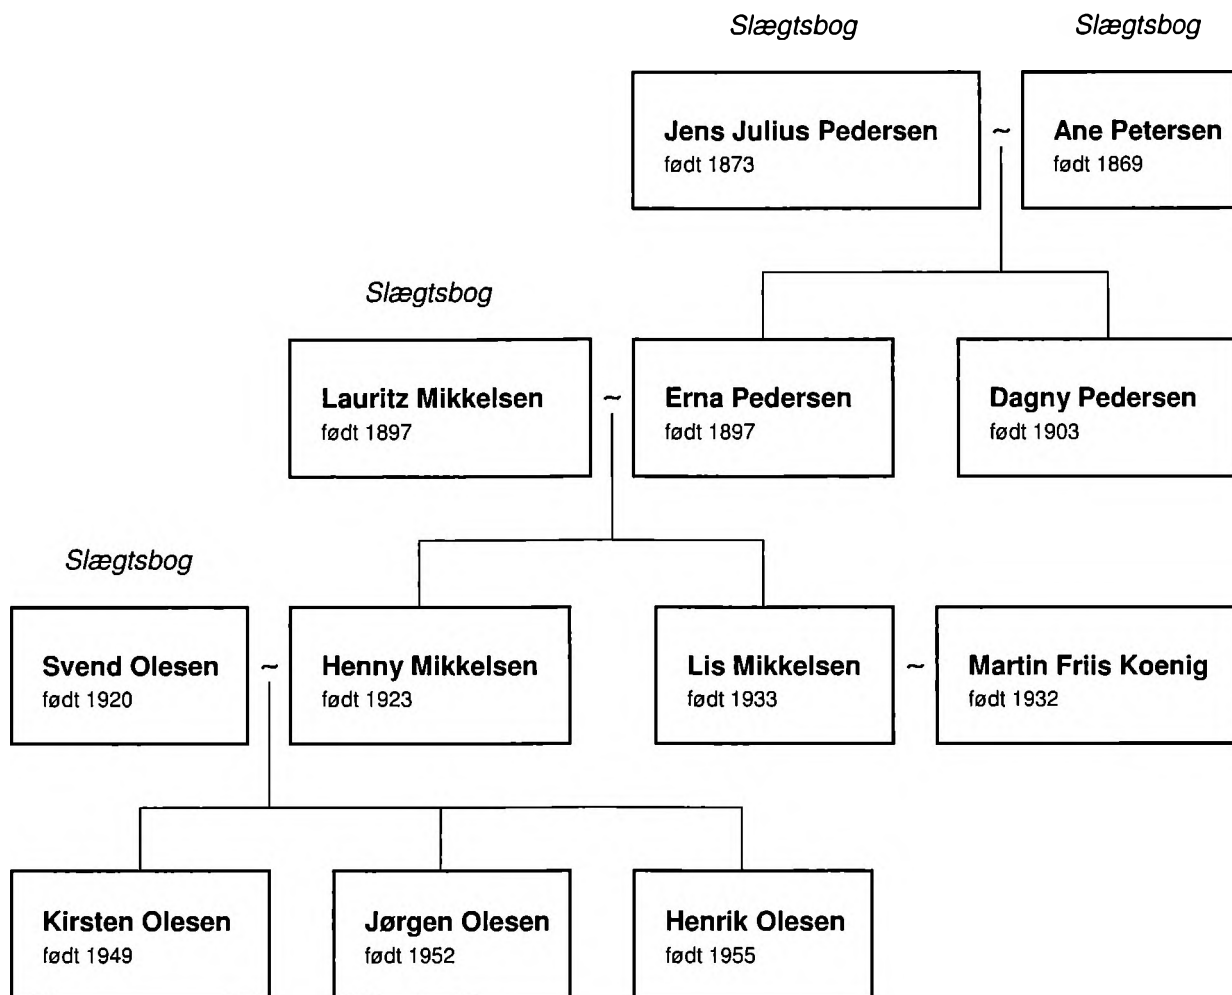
Slægtsbog

Slægtsbog

Jens Julius Pedersen
født 1873

~

Ane Petersen
født 1869

Slægtsbog

Lauritz Mikkelsen
født 1897

~

Erna Pedersen
født 1897

Dagny Pedersen
født 1903

Slægtsbog

Svend Olesen
født 1920

~

Henny Mikkelsen
født 1923

Lis Mikkelsen
født 1933

~

Martin Friis Koenig
født 1932

Kirsten Olesen
født 1949

Jørgen Olesen
født 1952

Henrik Olesen
født 1955